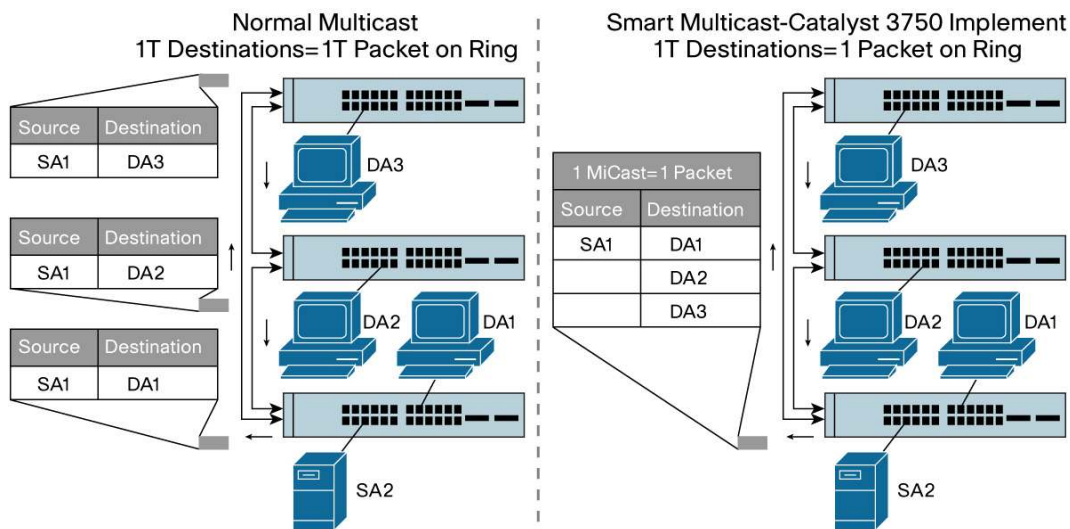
Normal Multicast
1T Destinations=1T Packet on Ring

| Source | Destination |
|---|---|
| SA1 | DA3 |

| Source | Destination |
|---|---|
| SA1 | DA2 |

| Source | Destination |
|---|---|
| SA1 | DA1 |

DA3

DA2

DA1

SA2

Smart Multicast-Catalyst 3750 Implement
1T Destinations=1 Packet on Ring

| 1 MiCast=1 Packet | |
|---|---|
| Source | Destination |
| SA1 | DA1 |
| | DA2 |
| | DA3 |

DA3

DA2

DA1

SA2